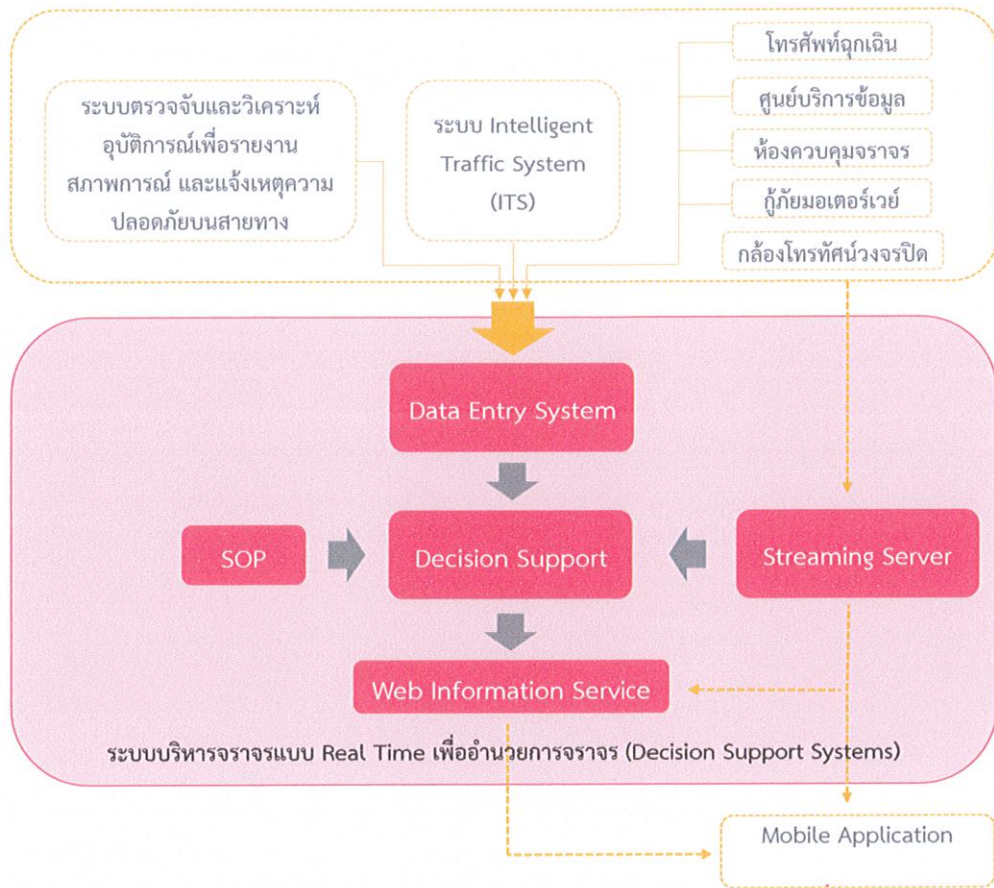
ระบบตรวจจับและวิเคราะห์อุบัติการณ์เพื่อรายงานสภาพการณ์ และแจ้งเหตุความปลอดภัยบนสายทาง

ระบบ Intelligent Traffic System (ITS)

โทรศัพท์ฉุกเฉิน

ศูนย์บริการข้อมูล

ห้องควบคุมจราจร

กู้ภัยมอเตอร์เวย์

กล้องโทรทัศน์วงจรปิด

Data Entry System

SOP

Decision Support

Streaming Server

Web Information Service

ระบบบริหารจราจรแบบ Real Time เพื่ออำนวยการจราจร (Decision Support Systems)

Mobile Application